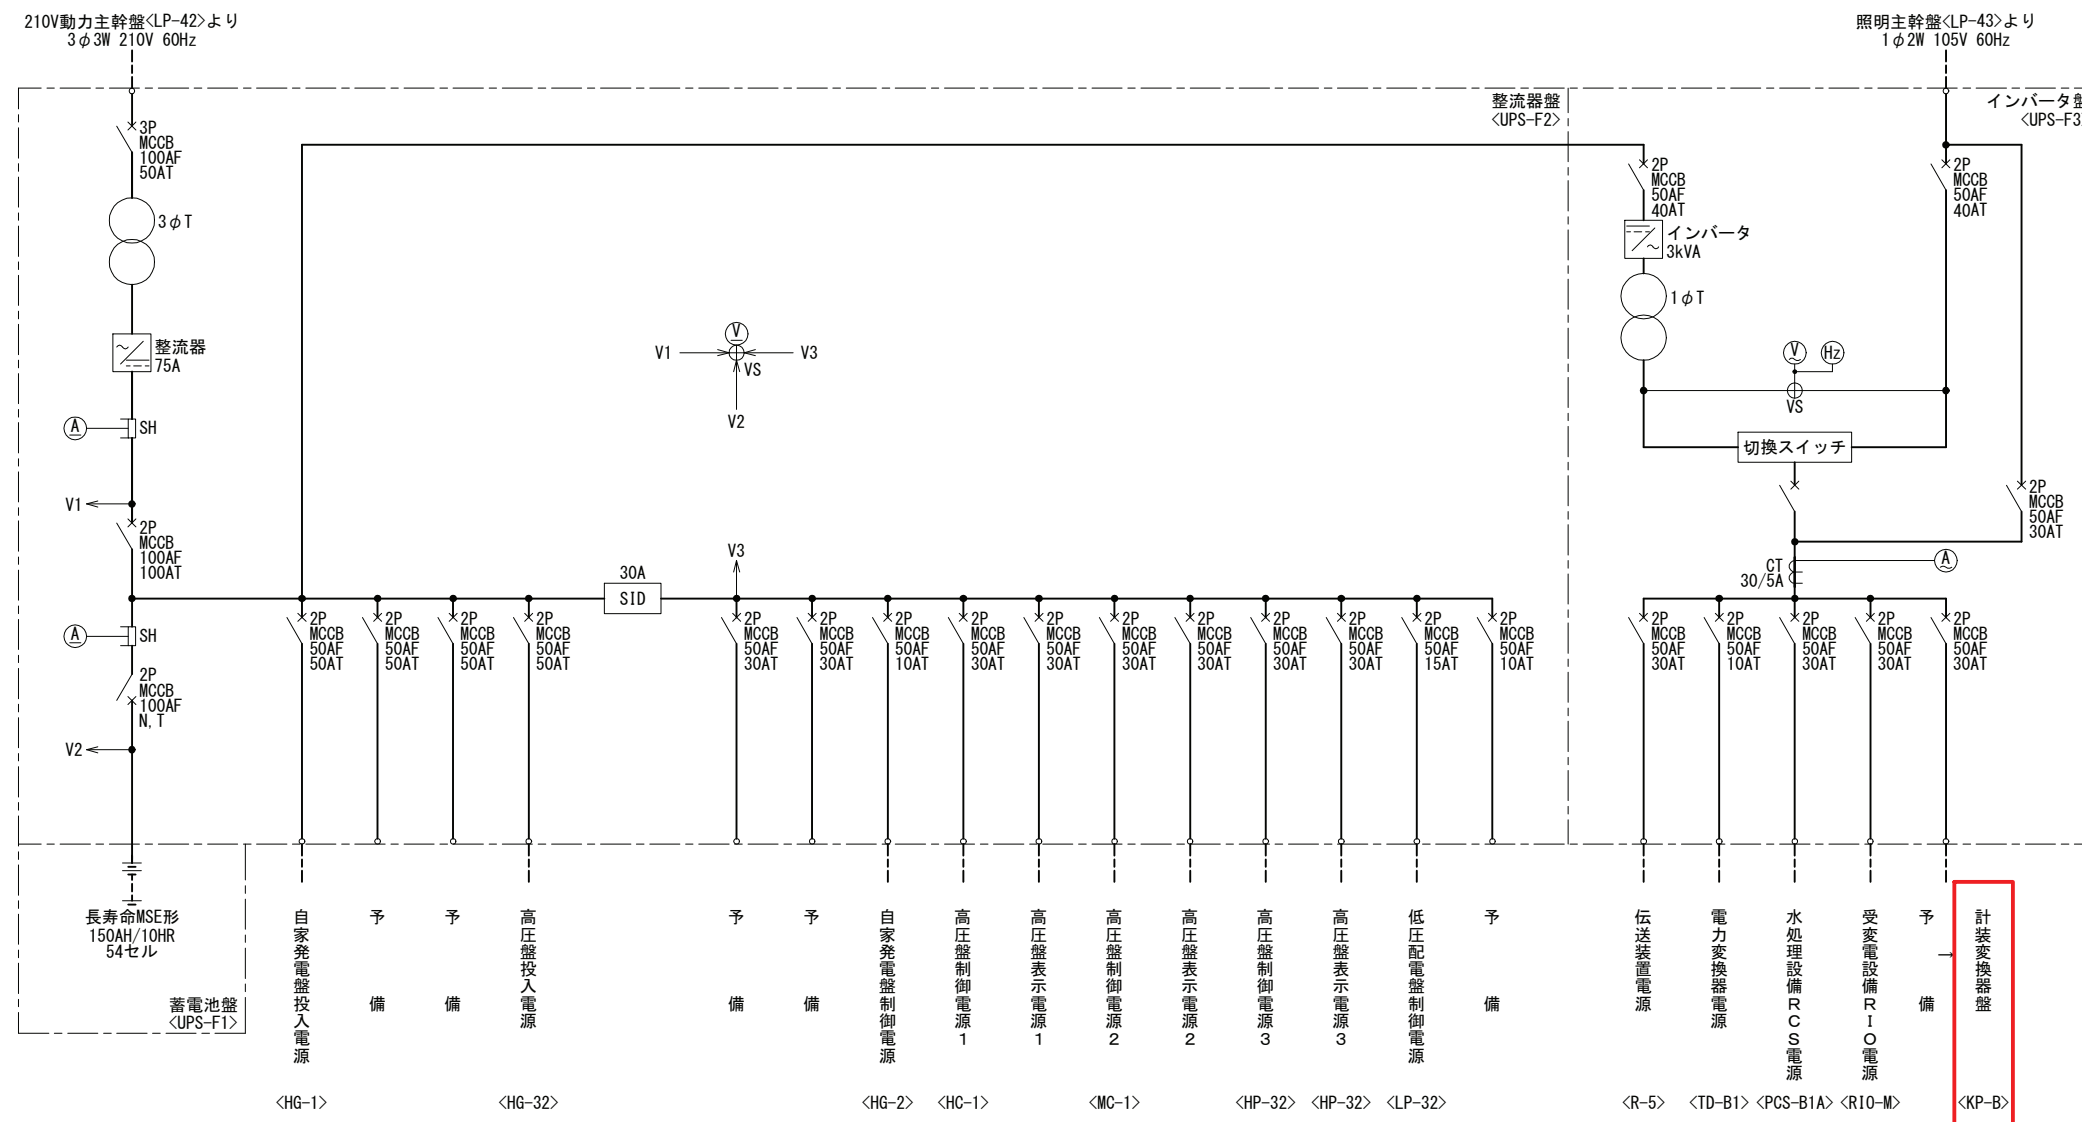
210V動力主幹盤<LP-42>より
3φ3W 210V 60Hz

照明主幹盤<LP-43>より
1φ2W 105V 60Hz

整流器盤
<UPS-F2>

インバータ盤
<UPS-F3

3P MCCB 100AF 50AT

3φT

整流器 75A

Ⓐ SH

V1

2P MCCB 100AF 100AT

Ⓐ SH

2P MCCB 100AF N,T

V2

Ⓥ
V1 V3
VS
V2

30A
SID

V3

2P MCCB 50AF 40AT

インバータ 3kVA

1φT

2P MCCB 50AF 40AT

Ⓥ Ⓗz

VS

切換スイッチ

2P MCCB 50AF 30AT

CT 30/5A Ⓐ

2P MCCB 50AF 50AT
2P MCCB 50AF 50AT
2P MCCB 50AF 50AT
2P MCCB 50AF 50AT
2P MCCB 50AF 30AT
2P MCCB 50AF 30AT
2P MCCB 50AF 10AT
2P MCCB 50AF 30AT
2P MCCB 50AF 30AT
2P MCCB 50AF 30AT
2P MCCB 50AF 30AT
2P MCCB 50AF 30AT
2P MCCB 50AF 30AT
2P MCCB 50AF 15AT
2P MCCB 50AF 10AT
2P MCCB 50AF 30AT
2P MCCB 50AF 10AT
2P MCCB 50AF 30AT
2P MCCB 50AF 30AT
2P MCCB 50AF 30AT

長寿命MSE形
150AH/10HR
54セル

蓄電池盤
<UPS-F1>

自家発電盤投入電源
予備
予備
高圧盤投入電源
予備
予備
自家発電盤制御電源
高圧盤制御電源1
高圧盤表示電源1
高圧盤制御電源2
高圧盤表示電源2
高圧盤制御電源3
高圧盤表示電源3
低圧配電盤制御電源
予備
伝送装置電源
電力変換器電源
水処理設備RCS電源
受変電設備RIO電源
予備
計装変換器盤

<HG-1> <HG-32> <HG-2> <HC-1> <MC-1> <HP-32> <HP-32> <LP-32> <R-5> <TD-B1> <PCS-B1A> <RIO-M> <KP-B>